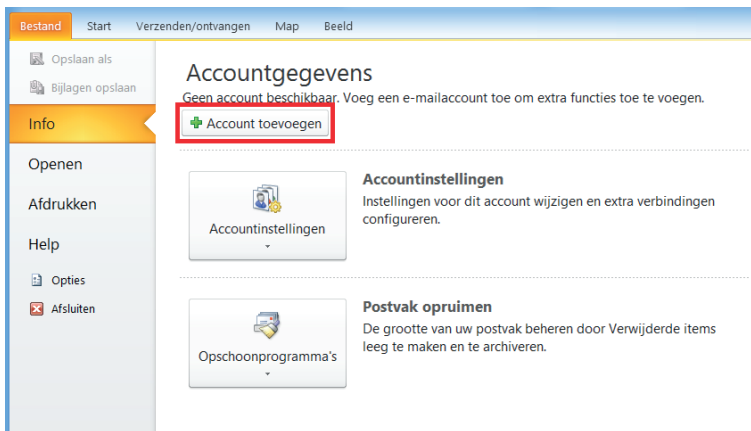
Bestand Start Verzenden/ontvangen Map Beeld

Opslaan als
Bijlagen opslaan
Info
Openen
Afdrukken
Help
Opties
Afsluiten

Accountgegevens
Geen account beschikbaar. Voeg een e-mailaccount toe om extra functies toe te voegen.
Account toevoegen

Accountinstellingen
Accountinstellingen
Instellingen voor dit account wijzigen en extra verbindingen configureren.

Opschoonprogramma's
Postvak opruimen
De grootte van uw postvak beheren door Verwijderde items leeg te maken en te archiveren.